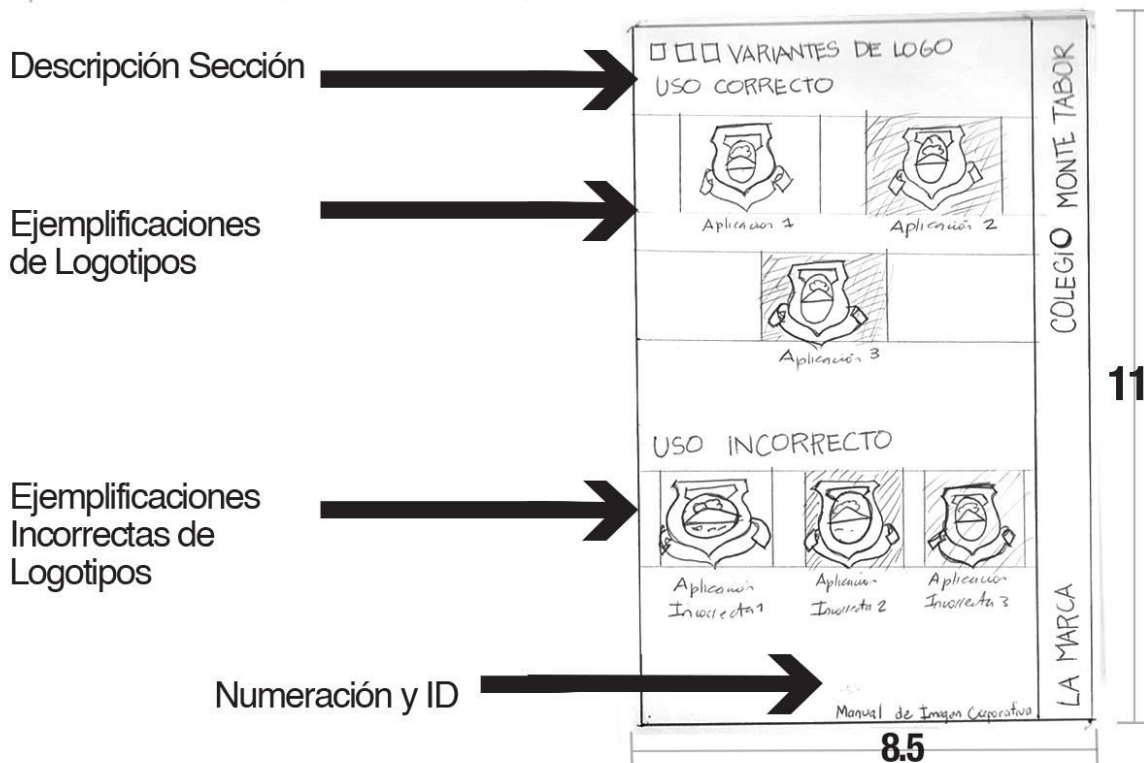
Descripción Sección

Ejemplificaciones de Logotipos

Ejemplificaciones Incorrectas de Logotipos

Numeración y ID

□□□ VARIANTES DE LOGO
USO CORRECTO

Aplicación 1
Aplicación 2
Aplicación 3

USO INCORRECTO

Aplicación Incorrecta 1
Aplicación Incorrecta 2
Aplicación Incorrecta 3

Manual de Imagen Corporativa

COLEGIO MONTE TABOR

LA MARCA

11

8.5